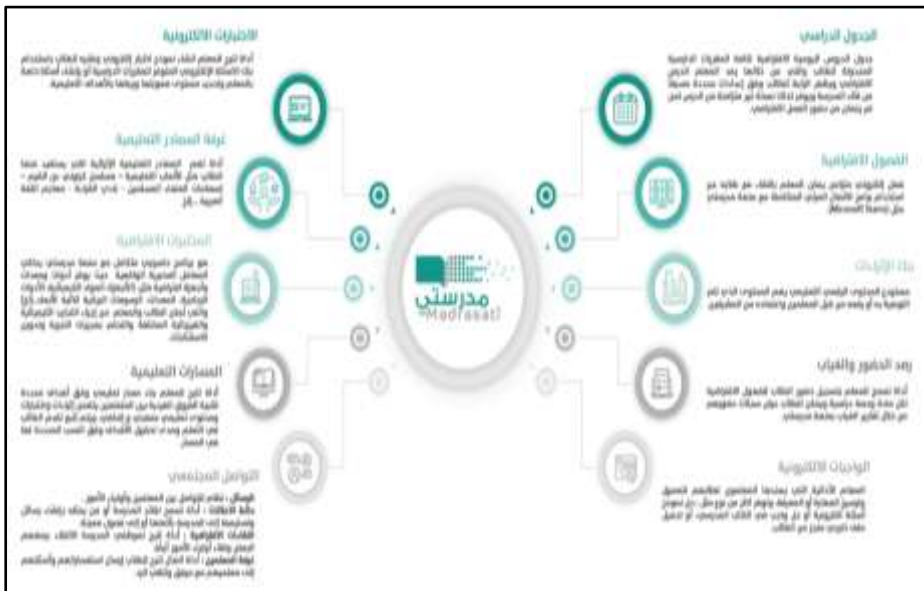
الاختبارات الالكترونية

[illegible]

غرفة المصادر التعليمية

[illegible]

المختبرات الافتراضية

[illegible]

المسارات التعليمية

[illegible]

التواصل المجتمعي

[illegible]

الجدول الدراسي

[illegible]

الفصول الافتراضية

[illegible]

بنك الإثراءات

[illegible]

رصد الحضور والغياب

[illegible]

الواجبات الالكترونية

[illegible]

مدرستي
Madrasati